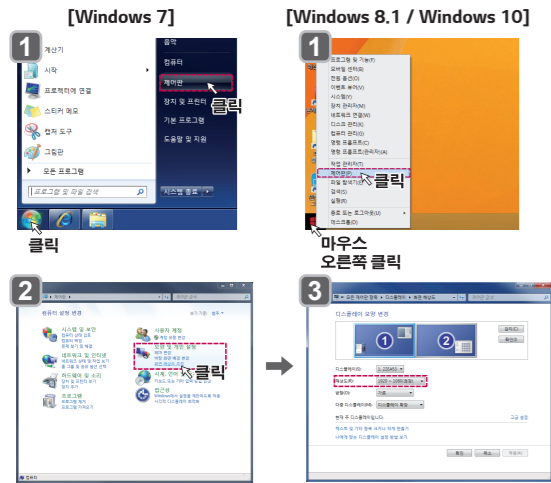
[Windows 7]

[Windows 8.1 / Windows 10]

1

계산기

시작

프로젝터에 연결

스티커 메모

캡처 도구

그림판

모든 프로그램

프로그램 및 파일 검색

음악

컴퓨터

제어판

클릭

장치 및 프린터

기본 프로그램

도움말 및 지원

시스템 종료

클릭

1

프로그램 및 기능(F)

모바일 센터(B)

전원 옵션(O)

이벤트 뷰어(V)

시스템(Y)

장치 관리자(M)

네트워크 연결(W)

디스크 관리(K)

컴퓨터 관리(G)

명령 프롬프트(C)

명령 프롬프트(관리자)(A)

작업 관리자(T)

제어판(P)

클릭

파일 탐색기(E)

검색(S)

실행(R)

종료 또는 로그아웃(U)

데스크톱(D)

마우스 오른쪽 클릭

2

제어판

컴퓨터 설정 변경

범주

시스템 및 보안

네트워크 및 인터넷

하드웨어 및 소리

프로그램

사용자 계정

모양 및 개인 설정

클릭

시계, 언어 및 국가별 옵션

접근성

컴퓨터

3

디스플레이 모양 변경

1

2

검색(C)

확인(I)

디스플레이(S):

해상도(R):

방향(O):

다중 디스플레이(M):

확인

취소

적용(A)